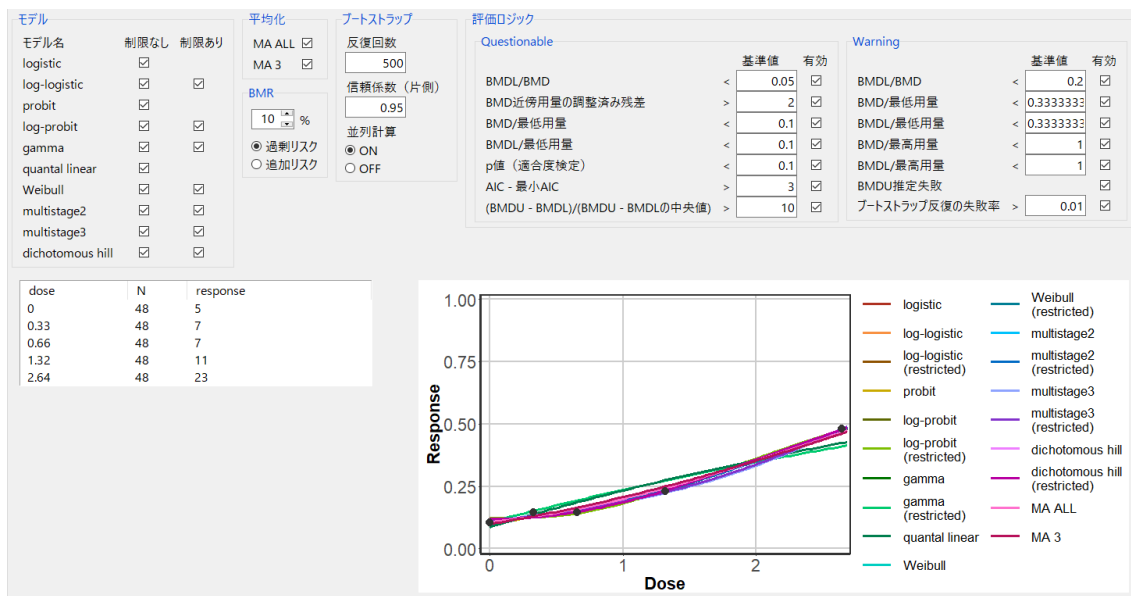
モデル

| モデル名 | 制限なし | 制限あり |
|---|---|---|
| logistic | ☑ | |
| log-logistic | ☑ | ☑ |
| probit | ☑ | |
| log-probit | ☑ | ☑ |
| gamma | ☑ | ☑ |
| quantal linear | ☑ | |
| Weibull | ☑ | ☑ |
| multistage2 | ☑ | ☑ |
| multistage3 | ☑ | ☑ |
| dichotomous hill | ☑ | ☑ |

平均化
MA ALL ☑
MA 3 ☑

BMR
10 %
◉ 過剰リスク
○ 追加リスク

ブートストラップ
反復回数
500
信頼係数（片側）
0.95
並列計算
◉ ON
○ OFF

評価ロジック

Questionable

| | | 基準値 | 有効 |
|---|---|---|---|
| BMDL/BMD | < | 0.05 | ☑ |
| BMD近傍用量の調整済み残差 | > | 2 | ☑ |
| BMD/最低用量 | < | 0.1 | ☑ |
| BMDL/最低用量 | < | 0.1 | ☑ |
| p値（適合度検定） | < | 0.1 | ☑ |
| AIC - 最小AIC | > | 3 | ☑ |
| (BMDU - BMDL)/(BMDU - BMDLの中央値) | > | 10 | ☑ |

Warning

| | | 基準値 | 有効 |
|---|---|---|---|
| BMDL/BMD | < | 0.2 | ☑ |
| BMD/最低用量 | < | 0.3333333 | ☑ |
| BMDL/最低用量 | < | 0.3333333 | ☑ |
| BMD/最高用量 | < | 1 | ☑ |
| BMDL/最高用量 | < | 1 | ☑ |
| BMDU推定失敗 | | | ☑ |
| ブートストラップ反復の失敗率 | > | 0.01 | ☑ |

| dose | N | response |
|---|---|---|
| 0 | 48 | 5 |
| 0.33 | 48 | 7 |
| 0.66 | 48 | 7 |
| 1.32 | 48 | 11 |
| 2.64 | 48 | 23 |

1.00
0.75
0.50
0.25
0.00
Response
0
1
2
Dose

logistic
log-logistic
log-logistic (restricted)
probit
log-probit
log-probit (restricted)
gamma
gamma (restricted)
quantal linear
Weibull
Weibull (restricted)
multistage2
multistage2 (restricted)
multistage3
multistage3 (restricted)
dichotomous hill
dichotomous hill (restricted)
MA ALL
MA 3